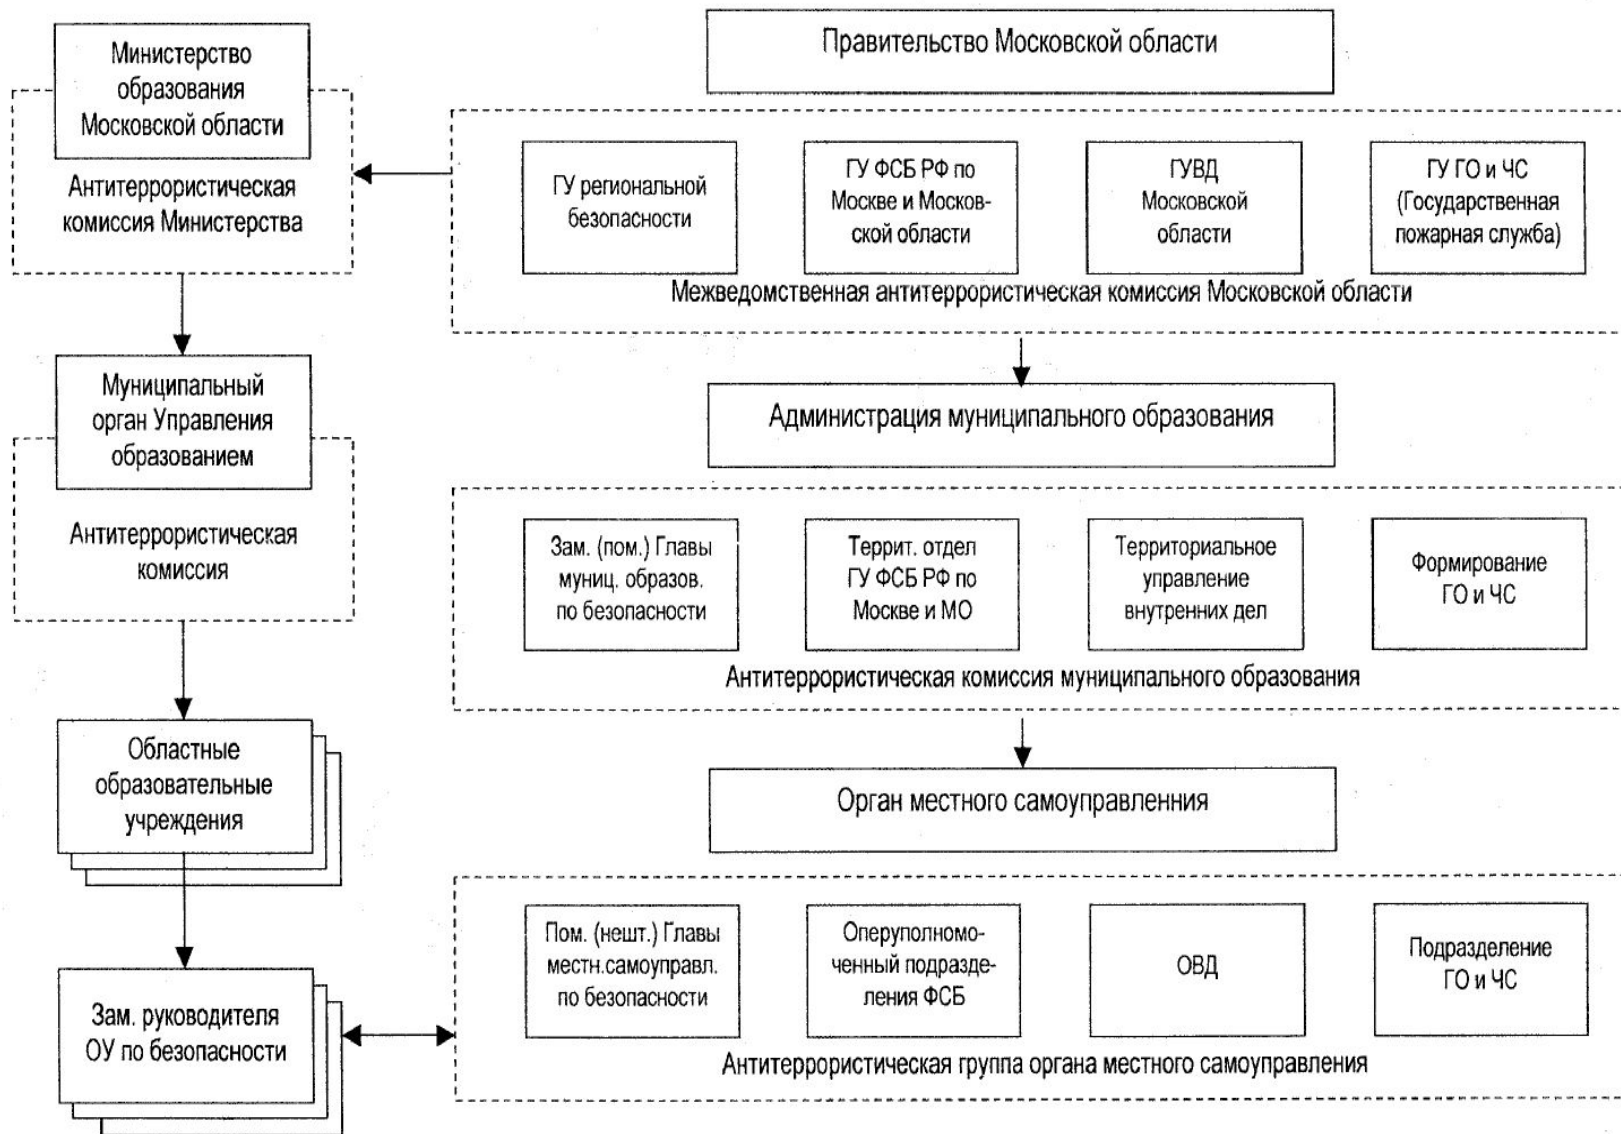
Министерство образования Московской области

Антитеррористическая комиссия Министерства

Муниципальный орган Управления образованием

Антитеррористическая комиссия

Областные образовательные учреждения

Зам. руководителя ОУ по безопасности

Правительство Московской области

ГУ региональной безопасности

ГУ ФСБ РФ по Москве и Московской области

ГУВД Московской области

ГУ ГО и ЧС (Государственная пожарная служба)

Межведомственная антитеррористическая комиссия Московской области

Администрация муниципального образования

Зам. (пом.) Главы муниц. образов. по безопасности

Террит. отдел ГУ ФСБ РФ по Москве и МО

Территориальное управление внутренних дел

Формирование ГО и ЧС

Антитеррористическая комиссия муниципального образования

Орган местного самоуправленния

Пом. (нешт.) Главы местн.самоуправл. по безопасности

Оперуполномоченный подразделения ФСБ

ОВД

Подразделение ГО и ЧС

Антитеррористическая группа органа местного самоуправления